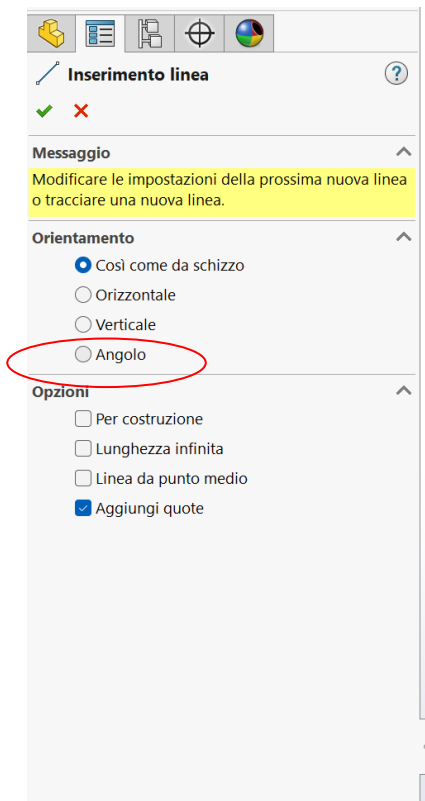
Inserimento linea

?

Messaggio

Modificare le impostazioni della prossima nuova linea o tracciare una nuova linea.

Orientamento

Così come da schizzo

Orizzontale

Verticale

Angolo

Opzioni

Per costruzione

Lunghezza infinita

Linea da punto medio

Aggiungi quote